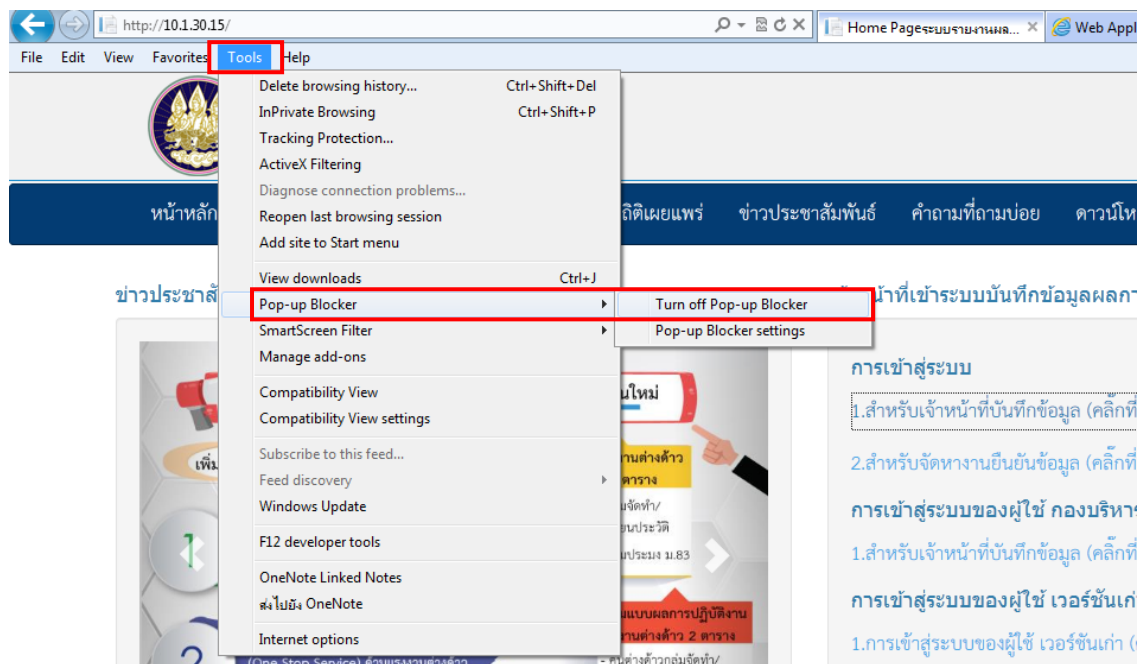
http://10.1.30.15/

Home Pageระบบรายงานผล...

Web Appl

File Edit View Favorites Tools Help

Delete browsing history... Ctrl+Shift+Del
InPrivate Browsing Ctrl+Shift+P
Tracking Protection...
ActiveX Filtering
Diagnose connection problems...
Reopen last browsing session
Add site to Start menu
View downloads Ctrl+J
Pop-up Blocker
SmartScreen Filter
Manage add-ons
Compatibility View
Compatibility View settings
Subscribe to this feed...
Feed discovery
Windows Update
F12 developer tools
OneNote Linked Notes
ส่งไปยัง OneNote
Internet options

Turn off Pop-up Blocker
Pop-up Blocker settings

หน้าหลัก
ถิติเผยแพร่ ข่าวประชาสัมพันธ์ คำถามที่ถามบ่อย ดาวน์โห

ข่าวประชาสั
น้าที่เข้าระบบบันทึกข้อมูลผลกา

การเข้าสู่ระบบ
1.สำหรับเจ้าหน้าที่บันทึกข้อมูล (คลิ๊กที่
2.สำหรับจัดหางานยืนยันข้อมูล (คลิ๊กที่
การเข้าสู่ระบบของผู้ใช้ กองบริหาร
1.สำหรับเจ้าหน้าที่บันทึกข้อมูล (คลิ๊กที่
การเข้าสู่ระบบของผู้ใช้ เวอร์ชันเก่
1.การเข้าสู่ระบบของผู้ใช้ เวอร์ชันเก่า (

นใหม่
งานต่างด้าว
ตาราง
มจัดทำ/
ยนประวัติ
นประมง ม.83
นแบบผลการปฏิบัติงาน
งานต่างด้าว 2 ตาราง
เพิ่ม
(One Stop Service)